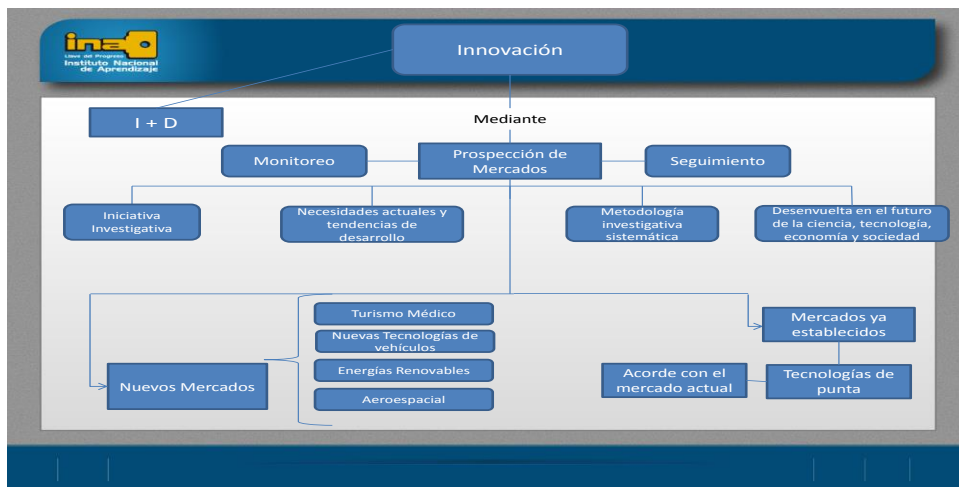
ina
Líder del Progreso
Instituto Nacional de Aprendizaje

Innovación

I + D

Mediante

Monitoreo

Prospección de Mercados

Seguimiento

Iniciativa Investigativa

Necesidades actuales y tendencias de desarrollo

Metodología investigativa sistemática

Desenvuelta en el futuro de la ciencia, tecnología, economía y sociedad

Turismo Médico

Nuevas Tecnologías de vehículos

Energías Renovables

Aeroespacial

Nuevos Mercados

Mercados ya establecidos

Acorde con el mercado actual

Tecnologías de punta